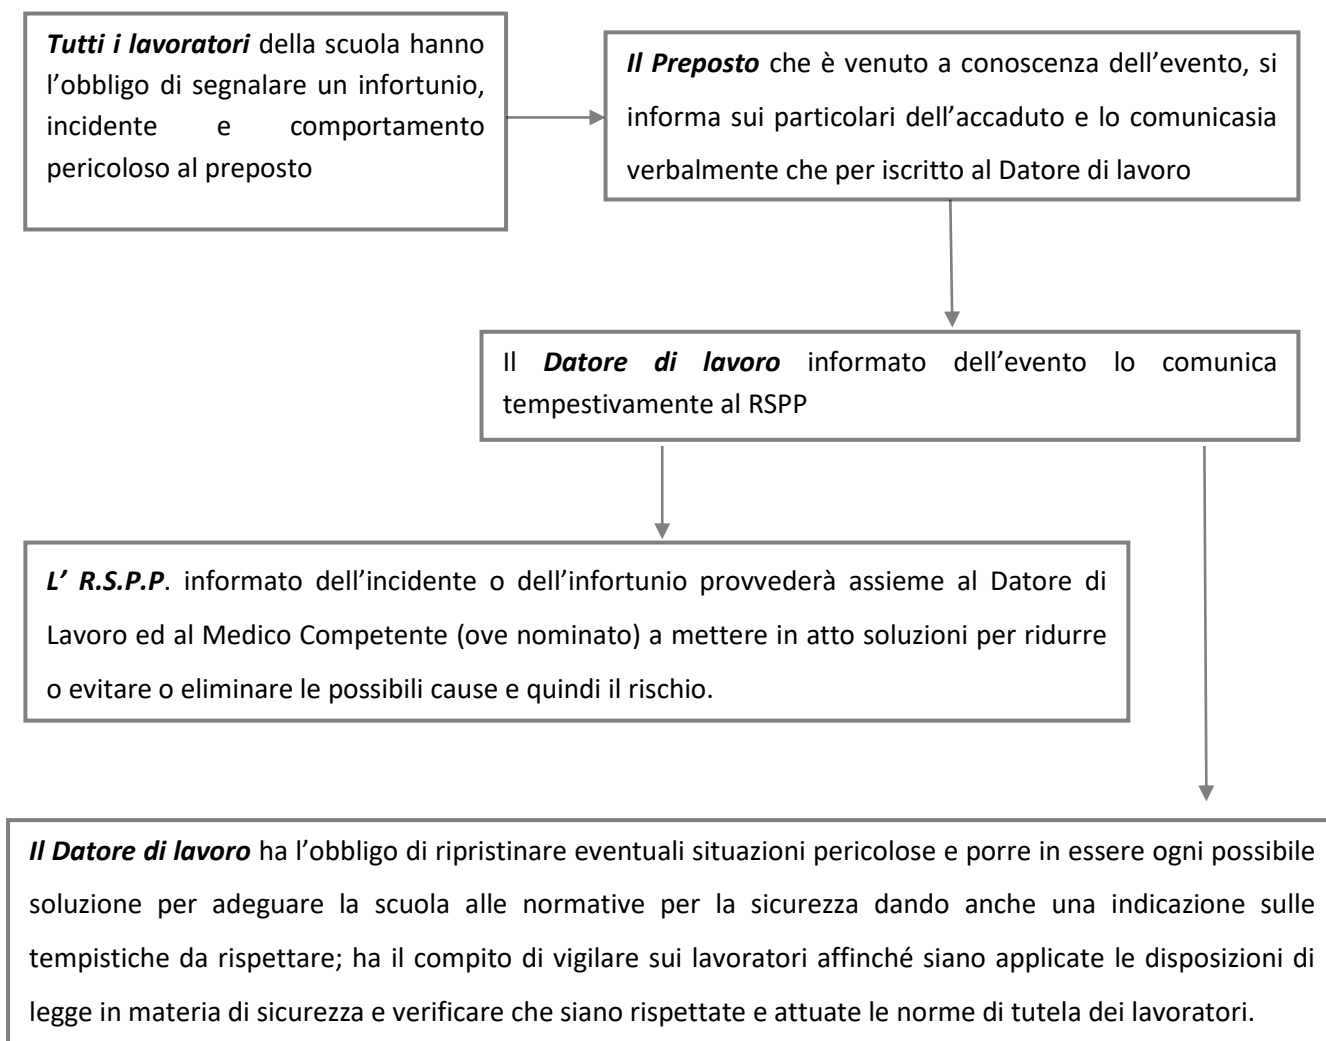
Tutti i lavoratori della scuola hanno l'obbligo di segnalare un infortunio, incidente e comportamento pericoloso al preposto

Il Preposto che è venuto a conoscenza dell'evento, si informa sui particolari dell'accaduto e lo comunicasia verbalmente che per iscritto al Datore di lavoro

Il Datore di lavoro informato dell'evento lo comunica tempestivamente al RSPP

L' R.S.P.P. informato dell'incidente o dell'infortunio provvederà assieme al Datore di Lavoro ed al Medico Competente (ove nominato) a mettere in atto soluzioni per ridurre o evitare o eliminare le possibili cause e quindi il rischio.

Il Datore di lavoro ha l'obbligo di ripristinare eventuali situazioni pericolose e porre in essere ogni possibile soluzione per adeguare la scuola alle normative per la sicurezza dando anche una indicazione sulle tempistiche da rispettare; ha il compito di vigilare sui lavoratori affinché siano applicate le disposizioni di legge in materia di sicurezza e verificare che siano rispettate e attuate le norme di tutela dei lavoratori.